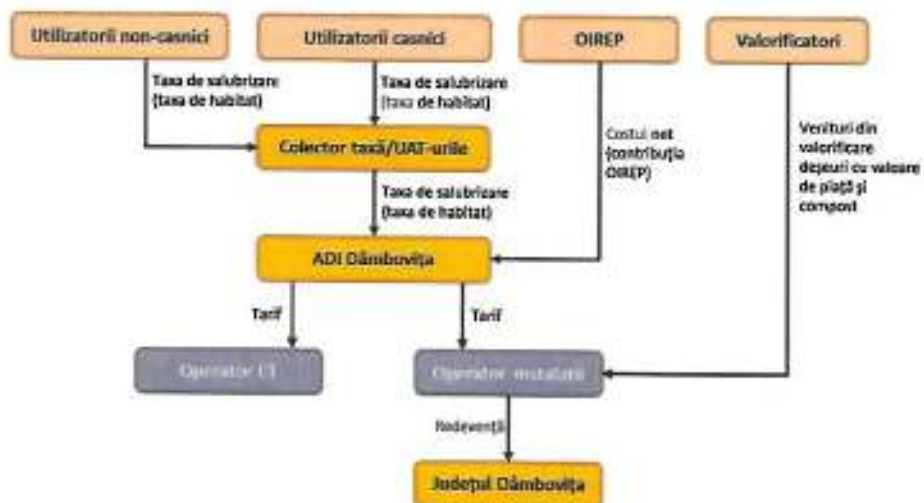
Utilizatorii non-casnici

Utilizatorii casnici

OIREP

Valorificatori

Taxa de salubrizare (taxa de habitat)

Taxa de salubrizare (taxa de habitat)

Colector taxă/UAT-urile

Costul net (contribuția OIREP)

Venituri din valorificare deșeuri cu valoare de piață și compost

Taxa de salubrizare (taxa de habitat)

ADI Dâmbovița

Tarif

Tarif

Operator CT

Operator instalații

Redevență

Județul Dâmbovița